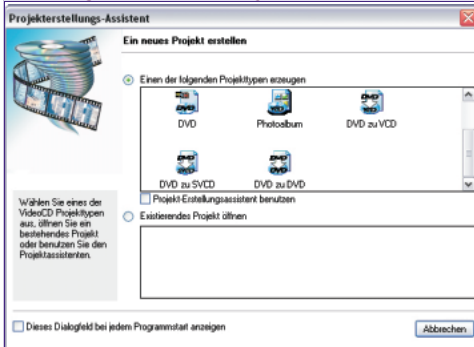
Projekterstellungs-Assistent

Ein neues Projekt erstellen

Einen der folgenden Projekttypen erzeugen

DVD

Photoalbum

DVD zu VCD

DVD zu SVCD

DVD zu DVD

Projekt-Erstellungsassistent benutzen

Existierendes Projekt öffnen

Wählen Sie eines der VideoCD Projekttypen aus, öffnen Sie ein bestehendes Projekt oder benutzen Sie den Projektassistenten.

Dieses Dialogfeld bei jedem Programmstart anzeigen

Abbrechen